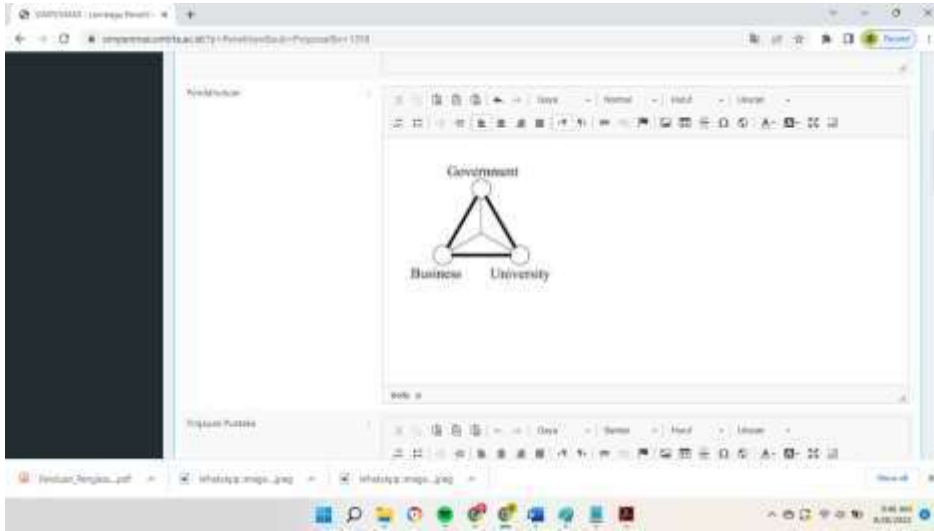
SIMPENMAS - Lembaga Peneliti ×

simpenmas.unhb.ac.id/?p=PenelitianBaru&r=ProposalBo=1318

Pendahuluan

Gaya Normal Huruf Ukuran

Government

Business University

body p

Tinjauan Pustaka

Gaya Normal Huruf Ukuran

Panduan_Pengaja....pdf WhatsApp Image....jpeg WhatsApp Image....jpeg

Show all

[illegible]